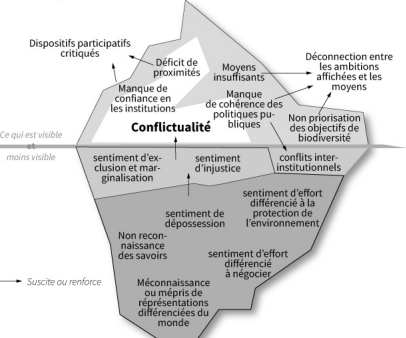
Dispositifs participatifs critiques

Déficit de proximités

Manque de confiance en les institutions

Moyens insuffisants

Déconnection entre les ambitions affichées et les moyens

Manque de cohérence des politiques publiques

Non priorisation des objectifs de biodiversité

Ce qui est visible et moins visible

Conflictualité

sentiment d'exclusion et marginalisation

sentiment d'injustice

conflits interinstitutionnels

sentiment d'effort différencié à la protection de l'environnement

sentiment de dépossession

Non reconnaissance des savoirs

sentiment d'effort différencié à négocier

Suscite ou renforce

Méconnaissance ou mépris de représentations différenciées du monde